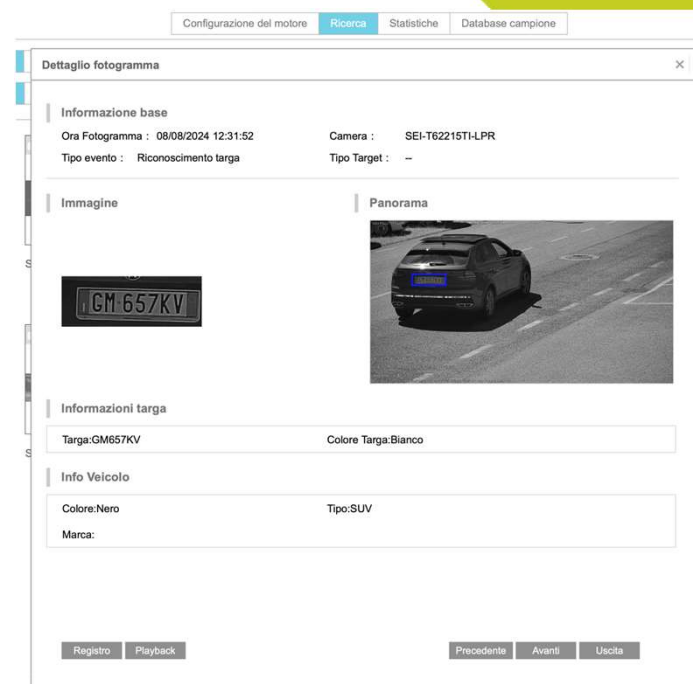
Configurazione del motore | Ricerca | Statistiche | Database campione

Dettaglio fotogramma ×

Informazione base

Ora Fotogramma : 08/08/2024 12:31:52
Camera : SEI-T62215TI-LPR
Tipo evento : Riconoscimento targa
Tipo Target : --

Immagine

GM 657KV

Panorama

Informazioni targa

Targa:GM657KV
Colore Targa:Bianco

Info Veicolo

Colore:Nero
Tipo:SUV
Marca:

Registro Playback Precedente Avanti Uscita